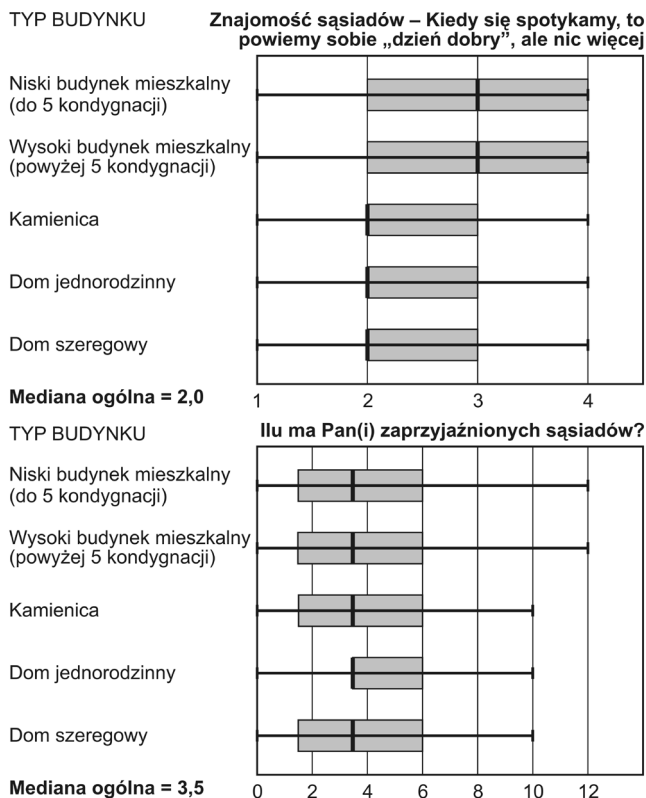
TYP BUDYNKU

Znajomość sąsiadów – Kiedy się spotykamy, to powiemy sobie „dzień dobry", ale nic więcej

Niski budynek mieszkalny (do 5 kondygnacji)

Wysoki budynek mieszkalny (powyżej 5 kondygnacji)

Kamienica

Dom jednorodzinny

Dom szeregowy

Mediana ogólna = 2,0

1 2 3 4

TYP BUDYNKU

Ilu ma Pan(i) zaprzyjaźnionych sąsiadów?

Niski budynek mieszkalny (do 5 kondygnacji)

Wysoki budynek mieszkalny (powyżej 5 kondygnacji)

Kamienica

Dom jednorodzinny

Dom szeregowy

Mediana ogólna = 3,5

0 2 4 6 8 10 12